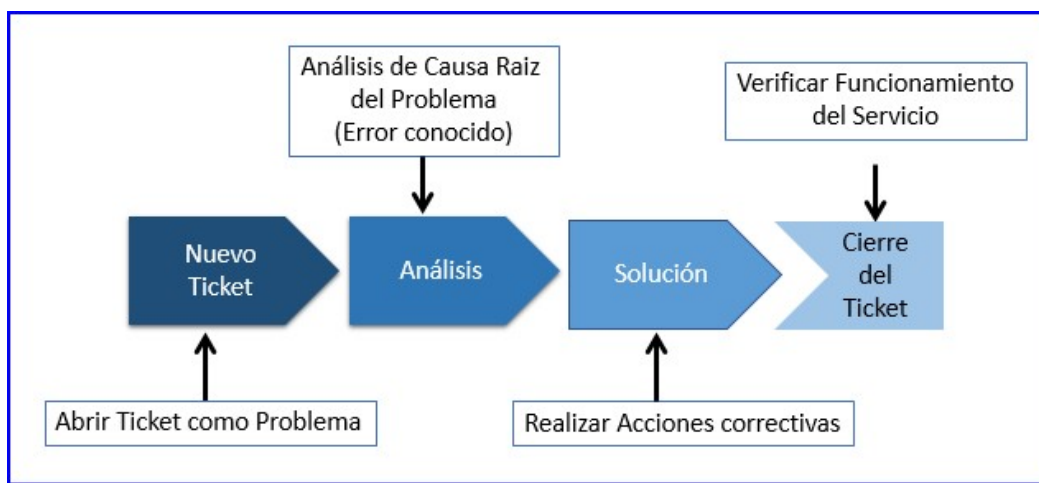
Análisis de Causa Raiz del Problema (Error conocido)

Verificar Funcionamiento del Servicio

Nuevo Ticket

Análisis

Solución

Cierre del Ticket

Abrir Ticket como Problema

Realizar Acciones correctivas